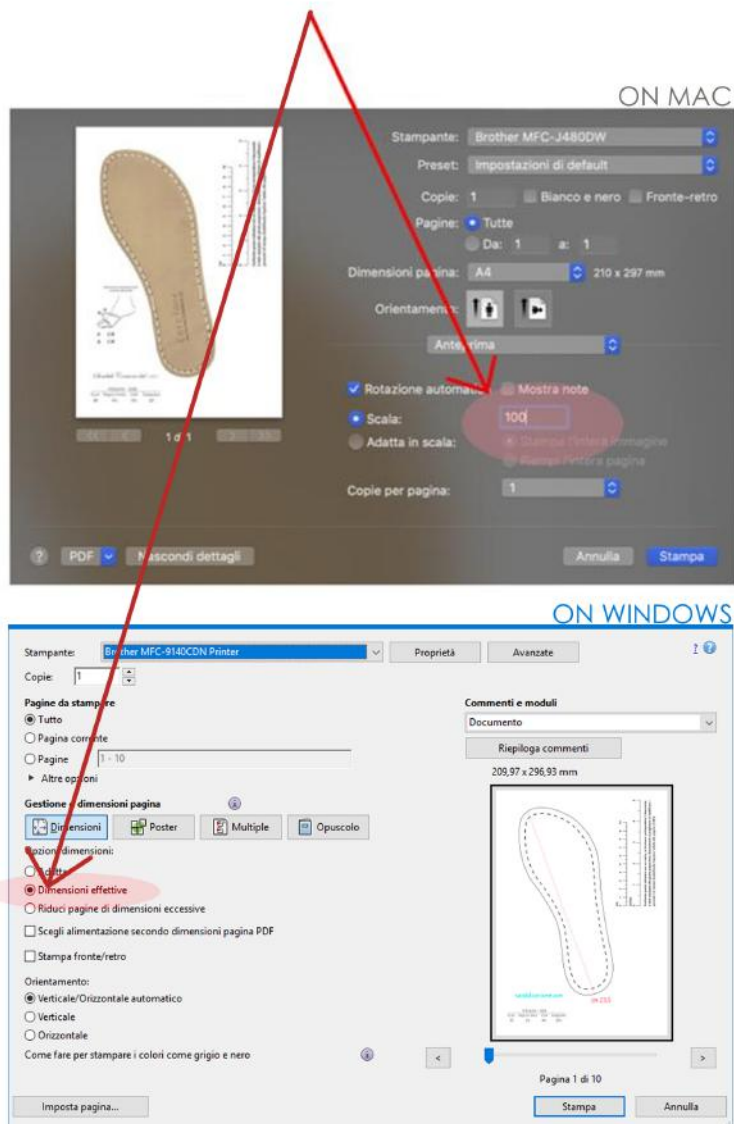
ON MAC

Stampante: Brother MFC-J480DW
Preset: Impostazioni di default
Copie: 1 Bianco e nero Fronte-retro
Pagine: Tutte
Da: 1 a: 1
Dimensioni pagina: A4 210 x 297 mm
Orientamento:
Anteprima
Rotazione automatica Mostra note
Scala: 100
Adatta in scala: Stampa l'intera immagine
Riempi l'intera pagina
Copie per pagina: 1
1 di 1
? PDF Nascondi dettagli Annulla Stampa

ON WINDOWS

Stampante: Brother MFC-9140CDN Printer Proprietà Avanzate
Copie: 1
Pagine da stampare
Tutto
Pagina corrente
Pagine 1 - 10
► Altre opzioni
Gestione dimensioni pagina
Dimensioni Poster Multiple Opuscolo
Opzioni dimensioni:
Adatta
Dimensioni effettive
Riduci pagine di dimensioni eccessive
Scegli alimentazione secondo dimensioni pagina PDF
Stampa fronte/retro
Orientamento:
Verticale/Orizzontale automatico
Verticale
Orizzontale
Come fare per stampare i colori come grigio e nero
Commenti e moduli
Documento
Riepiloga commenti
209,97 x 296,93 mm
Pagina 1 di 10
Imposta pagina... Stampa Annulla